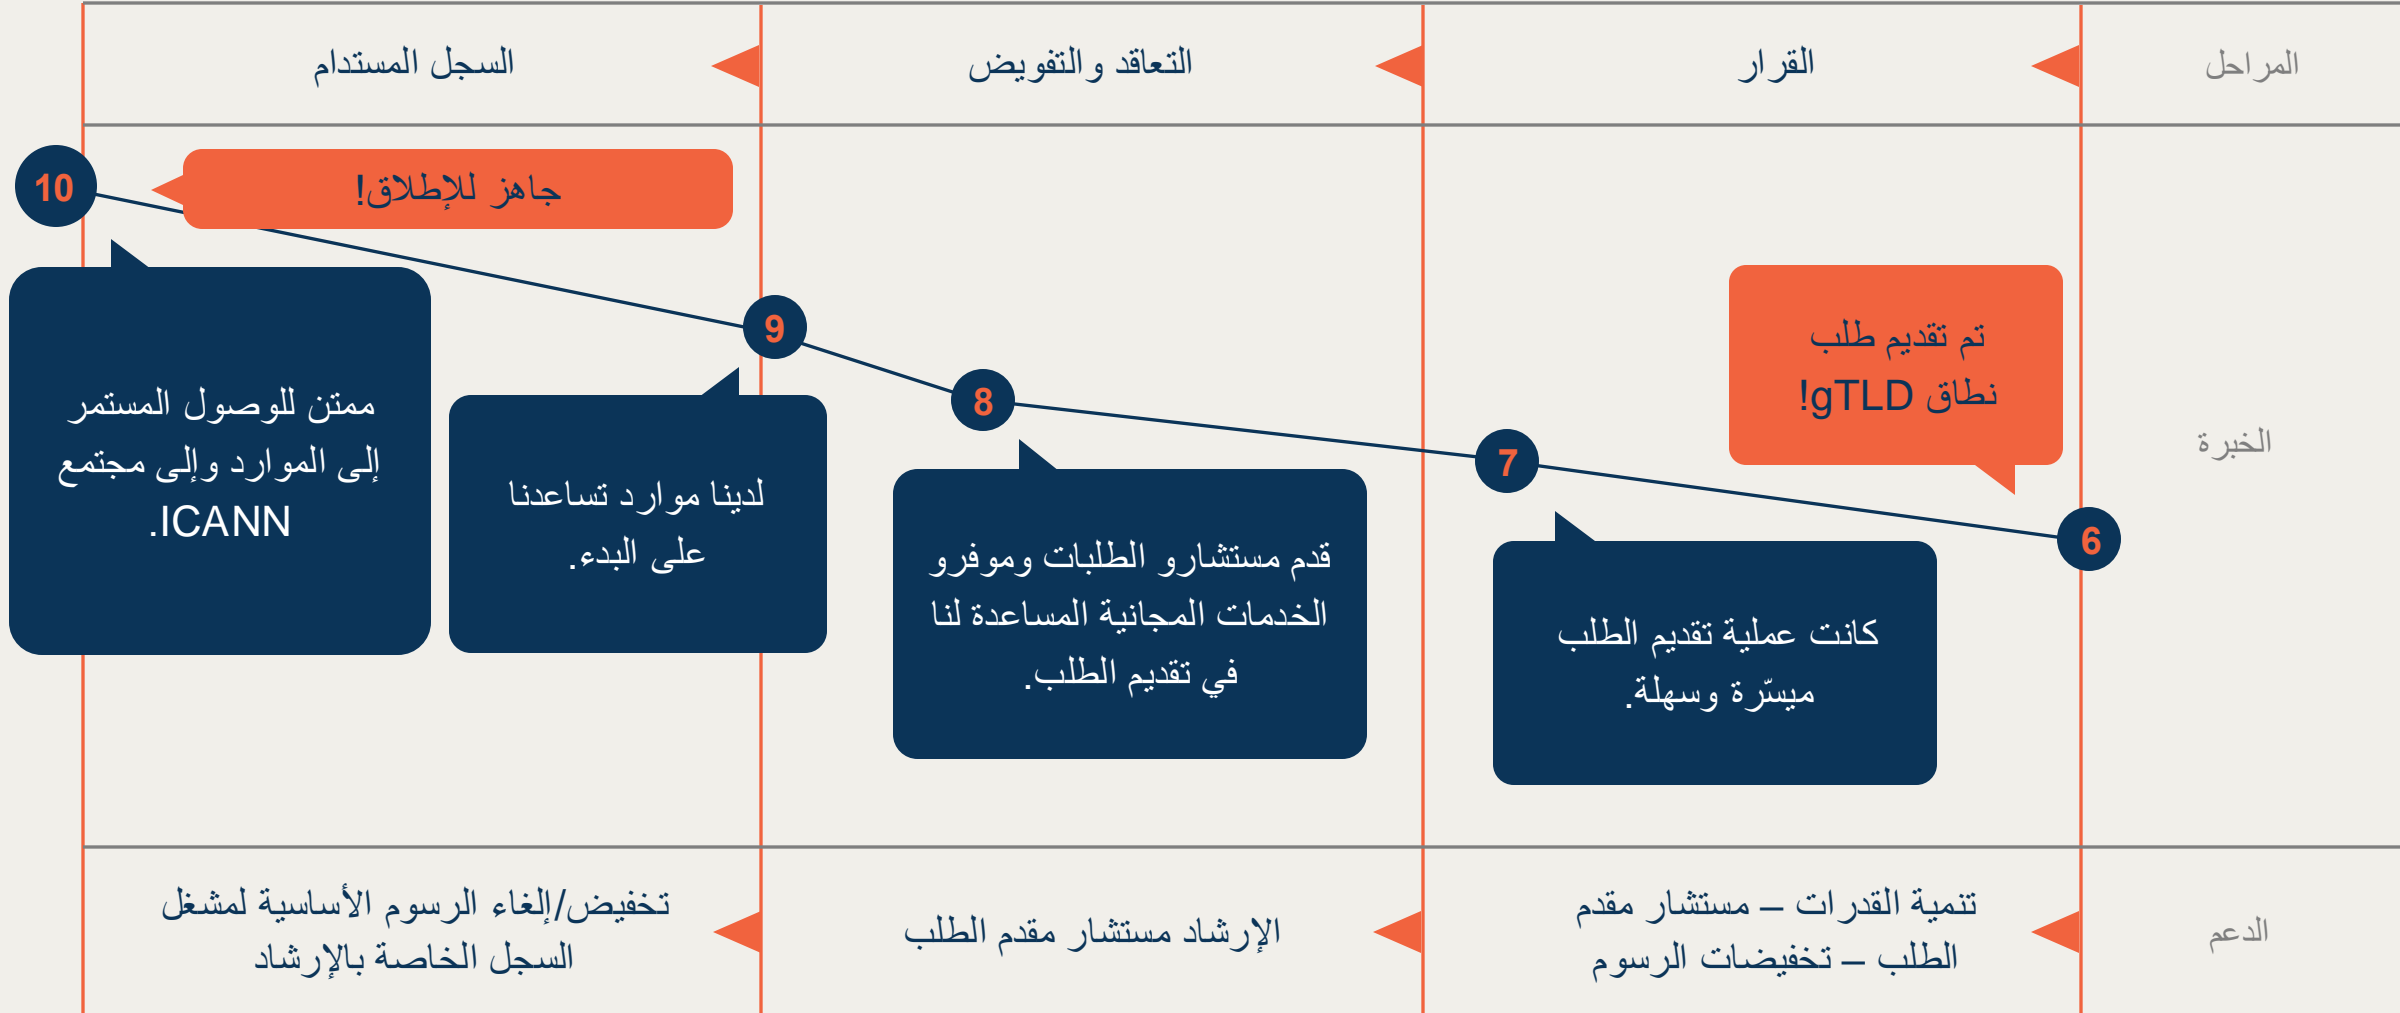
المراحل

القرار

التعاقد و التفويض

السجل المستدام

الخبرة

6

تم تقديم طلب نطاق gTLD!

7

كانت عملية تقديم الطلب ميسّرة وسهلة.

8

قدم مستشارو الطلبات وموفرو الخدمات المجانية المساعدة لنا في تقديم الطلب.

9

لدينا موارد تساعدنا على البدء.

10

جاهز للإطلاق!

ممتن للوصول المستمر إلى الموارد وإلى مجتمع ICANN.

الدعم

تنمية القدرات – مستشار مقدم الطلب – تخفيضات الرسوم

الإرشاد مستشار مقدم الطلب

تخفيض/إلغاء الرسوم الأساسية لمشغل السجل الخاصة بالإرشاد